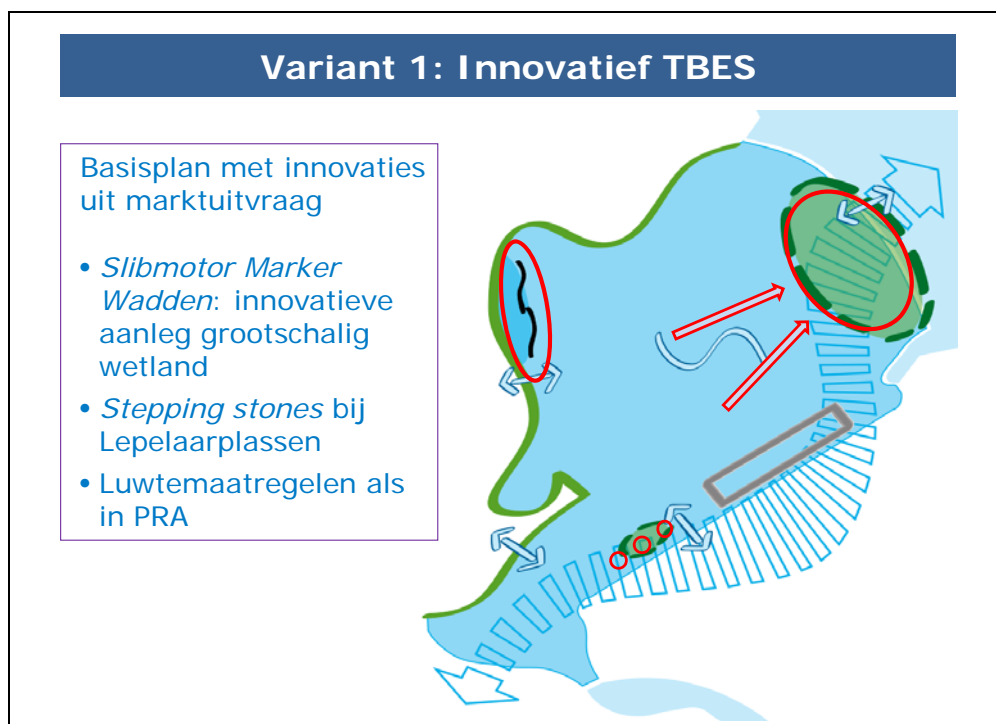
Variant 1: Innovatief TBES

Basisplan met innovaties uit marktuitvraag

• *Slibmotor Marker Wadden*: innovatieve aanleg grootschalig wetland
• *Stepping stones* bij Lepelaarplassen
• Luwtemaatregelen als in PRA